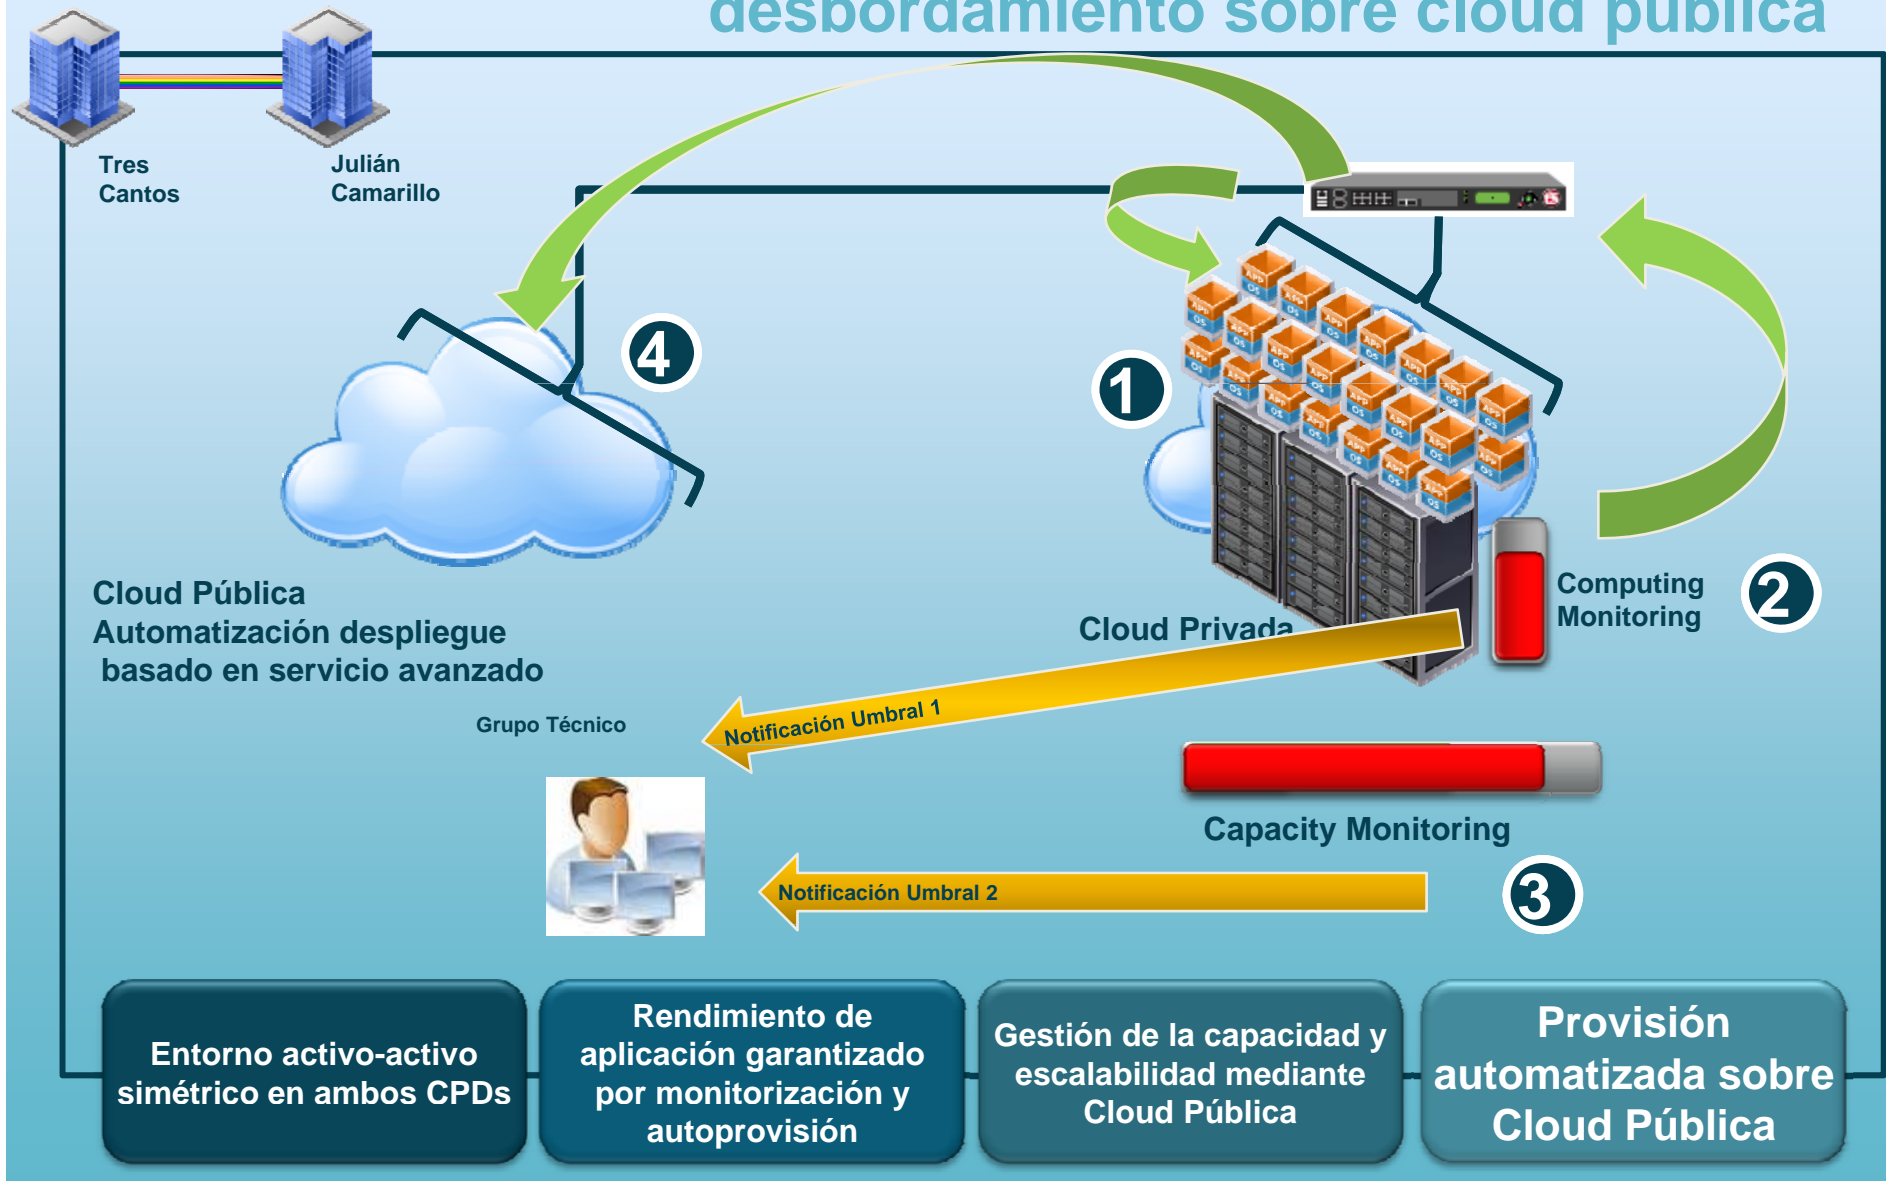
desbordamiento sobre cloud pública

Tres Cantos

Julián Camarillo

4

1

Cloud Pública
Automatización despliegue
basado en servicio avanzado

Cloud Privada

Computing Monitoring

2

Grupo Técnico

Notificación Umbral 1

Capacity Monitoring

Notificación Umbral 2

3

Entorno activo-activo simétrico en ambos CPDs

Rendimiento de aplicación garantizado por monitorización y autoprovisión

Gestión de la capacidad y escalabilidad mediante Cloud Pública

Provisión automatizada sobre Cloud Pública